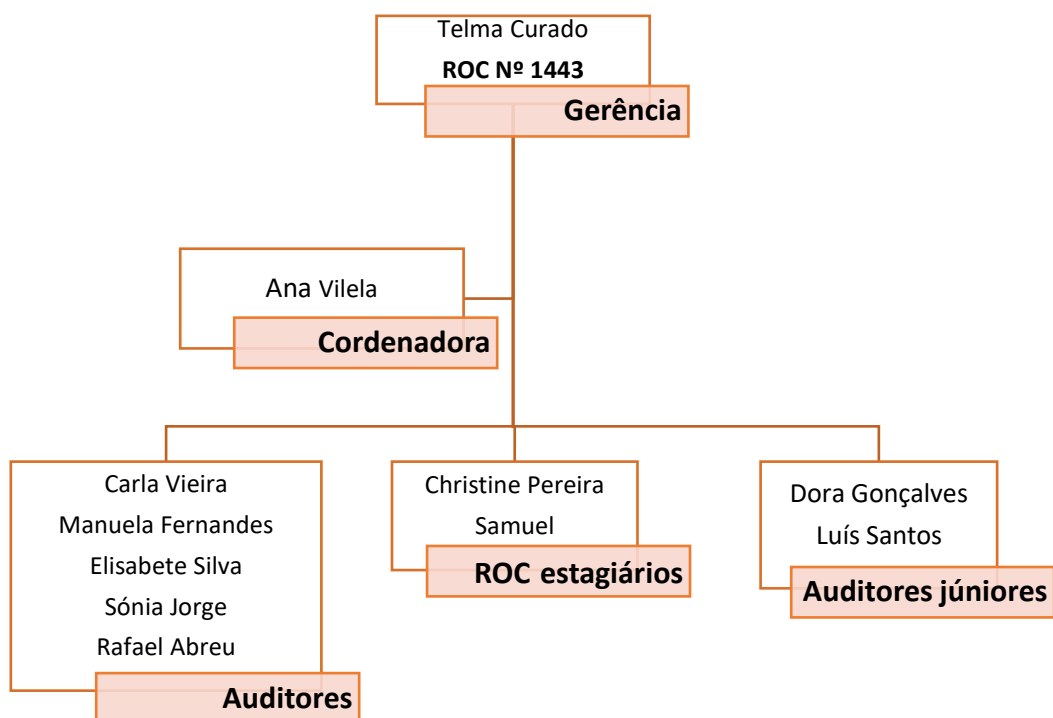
Telma Curado
ROC Nº 1443
Gerência

Ana Vilela
Cordenadora

Carla Vieira
Manuela Fernandes
Elisabete Silva
Sónia Jorge
Rafael Abreu
Auditores

Christine Pereira
Samuel
ROC estagiários

Dora Gonçalves
Luís Santos
Auditores júniores